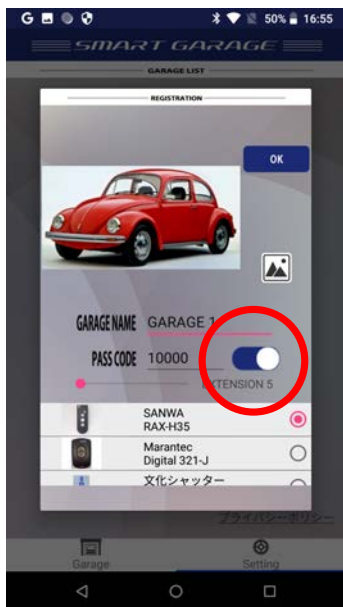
G 50% 16:55

SMART GARAGE

GARAGE LIST

REGISTRATION

OK

GARAGE NAME GARAGE 1

PASS CODE 10000

EXTENSION 5

SANWA
RAX-H35

Marantec
Digital 321-J

文化シャッター

プライバシーポリシー

Garage

Setting